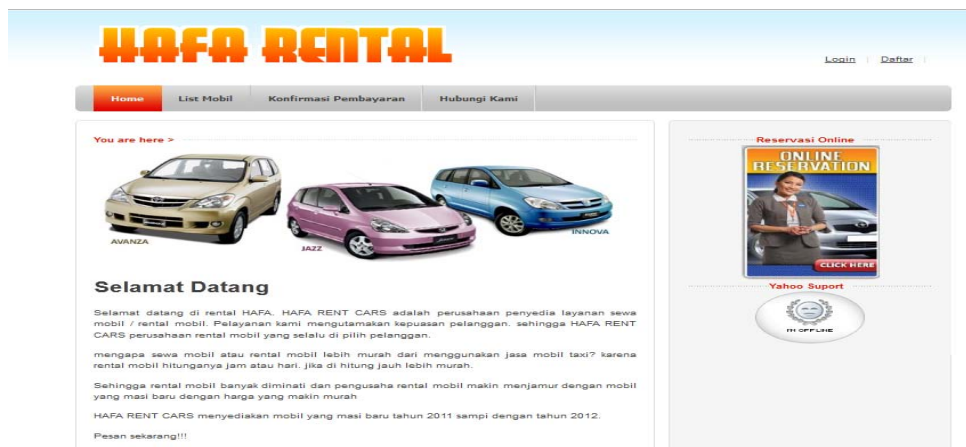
HAFA RENTAL

Login | Daftar |

Home | List Mobil | Konfirmasi Pembayaran | Hubungi Kami

You are here >

AVANZA

JAZZ

INNOVA

Selamat Datang

Selamat datang di rental HAFA. HAFA RENT CARS adalah perusahaan penyedia layanan sewa mobil / rental mobil. Pelayanan kami mengutamakan kepuasan pelanggan. sehingga HAFA RENT CARS perusahaan rental mobil yang selalu di pilih pelanggan.

mengapa sewa mobil atau rental mobil lebih murah dari menggunakan jasa mobil taxi? karena rental mobil hitunganya jam atau hari. jika di hitung jauh lebih murah.

Sehingga rental mobil banyak diminati dan pengusaha rental mobil makin menjamur dengan mobil yang masi baru dengan harga yang makin murah

HAFA RENT CARS menyediakan mobil yang masi baru tahun 2011 sampi dengan tahun 2012.

Pesan sekarang!!!

Reservasi Online

ONLINE RESERVATION

CLICK HERE

Yahoo Suport

I'M OFFLINE